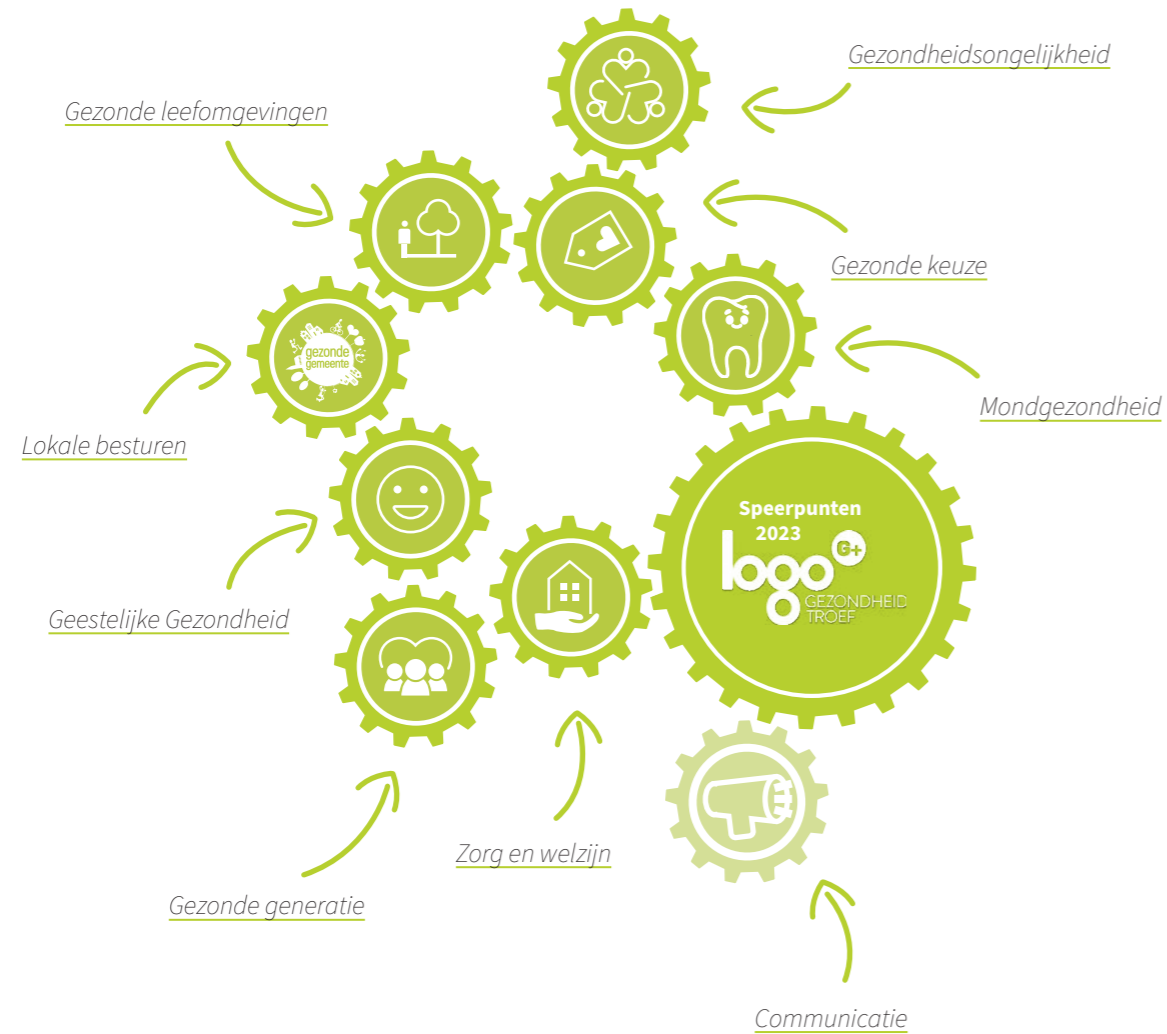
Gezondheidsongelijkheid

Gezonde leefomgevingen

Gezonde keuze

Mondgezondheid

gezonde gemeente

Lokale besturen

Speerpunten 2023

logo G+

GEZONDHEID TROEF

Geestelijke Gezondheid

Zorg en welzijn

Gezonde generatie

Communicatie